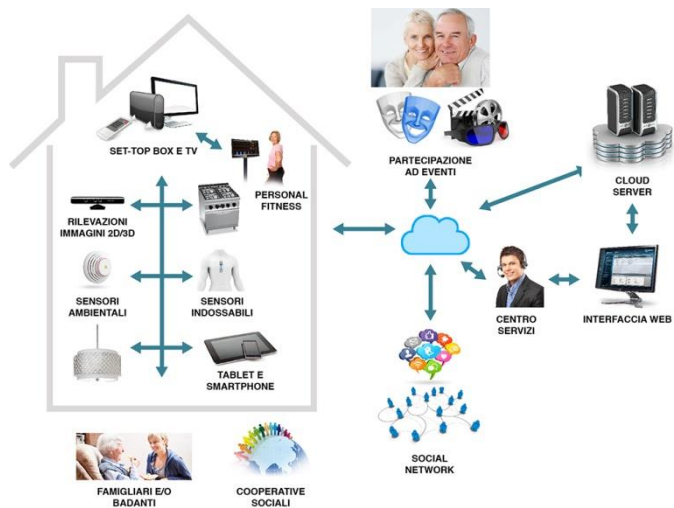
SET-TOP BOX E TV

PERSONAL FITNESS

RILEVAZIONI IMMAGINI 2D/3D

SENSORI AMBIENTALI

SENSORI INDOSSABILI

TABLET E SMARTPHONE

PARTECIPAZIONE AD EVENTI

CLOUD SERVER

CENTRO SERVIZI

INTERFACCIA WEB

SOCIAL NETWORK

FAMIGLIARI E/O BADANTI

COOPERATIVE SOCIALI